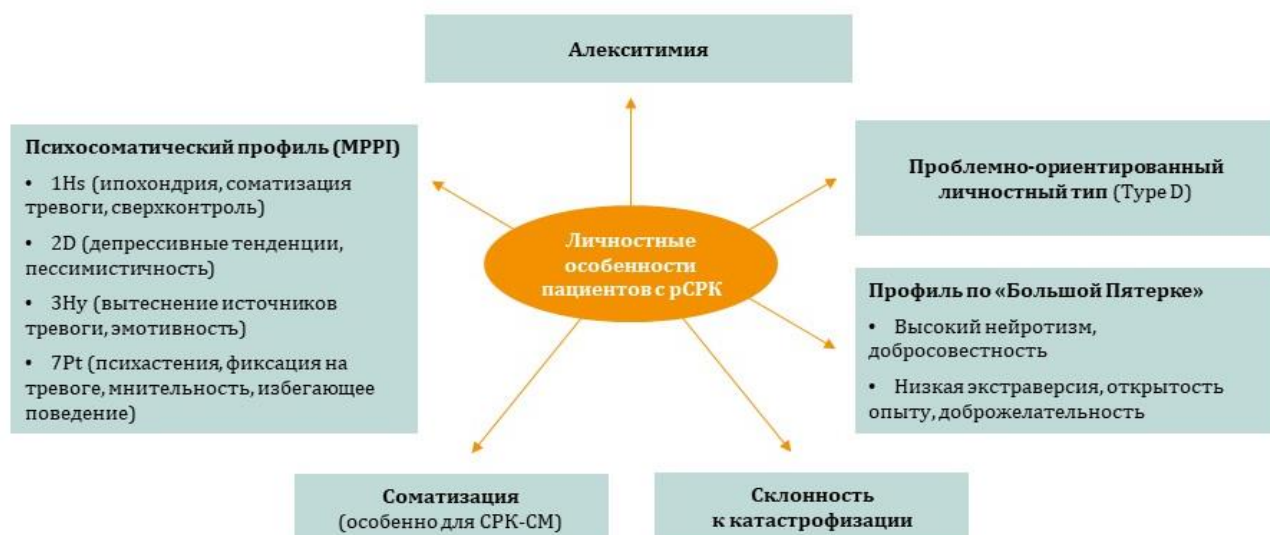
Алекситимия

Психосоматический профиль (MPPI)

• 1Hs (ипохондрия, соматизация тревоги, сверхконтроль)

• 2D (депрессивные тенденции, пессимистичность)

• 3Hy (вытеснение источников тревоги, эмотивность)

• 7Pt (психастения, фиксация на тревоге, мнительность, избегающее поведение)

Личностные особенности пациентов с рСРК

Проблемно-ориентированный личностный тип (Type D)

Профиль по «Большой Пятерке»

• Высокий нейротизм, добросовестность

• Низкая экстраверсия, открытость опыту, доброжелательность

Соматизация (особенно для СРК-СМ)

Склонность к катастрофизации